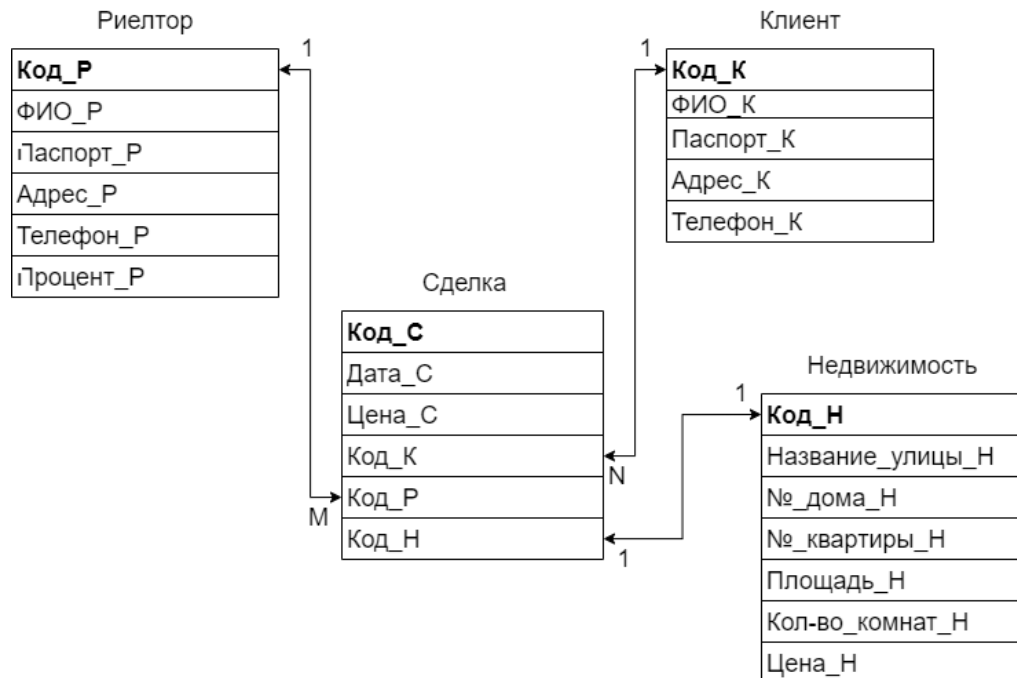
Риелтор

| Код_Р |
|---|
| ФИО_Р |
| Паспорт_Р |
| Адрес_Р |
| Телефон_Р |
| Процент_Р |

Клиент

| Код_К |
|---|
| ФИО_К |
| Паспорт_К |
| Адрес_К |
| Телефон_К |

Сделка

| Код_С |
|---|
| Дата_С |
| Цена_С |
| Код_К |
| Код_Р |
| Код_Н |

Недвижимость

| Код_Н |
|---|
| Название_улицы_Н |
| №_дома_Н |
| №_квартиры_Н |
| Площадь_Н |
| Кол-во_комнат_Н |
| Цена_Н |

1
1
N
M
1
1